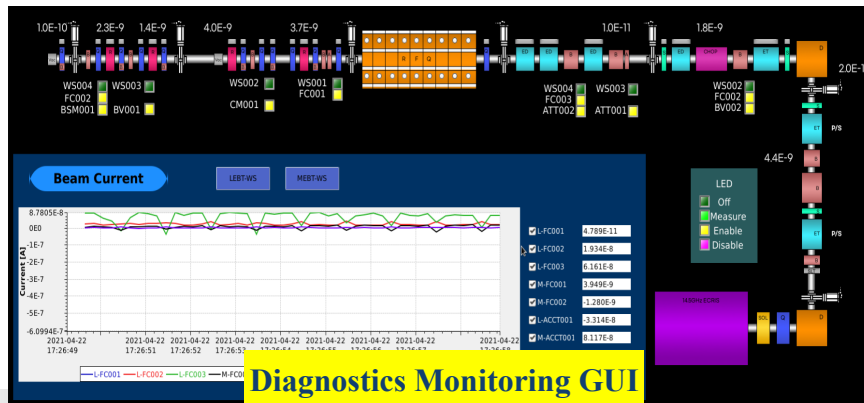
1.0E-10 2.3E-9 1.4E-9 4.0E-9 3.7E-9 1.0E-11 1.8E-9

R F Q

ED ED ED ED ED CHOP ET D

2.0E-1

WS004 WS003
FC002
BSM001 BV001

WS002

CM001

WS001
FC001

WS004 WS003
FC003
ATT002 ATT001

WS002
FC002
BV002

ET P/S

4.4E-9

B

B

ET P/S

D

BOL

Beam Current

LEBT-WS

MEBT-WS

8.7805E-8
0E0
-1E-7
-2E-7
-3E-7
-4E-7
-5E-7
-6.0994E-7

Current [A]

2021-04-22 17:26:49
2021-04-22 17:26:51
2021-04-22 17:26:52
2021-04-22 17:26:53
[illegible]
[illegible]
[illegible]
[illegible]
2021-04-22 17:26:58

L-FC001 L-FC002 L-FC003 M-FC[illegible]

| | |
|---|---|
| L-FC001 | 4.789E-11 |
| L-FC002 | 1.934E-8 |
| L-FC003 | 6.161E-8 |
| M-FC001 | 3.949E-9 |
| M-FC002 | -1.280E-9 |
| L-ACCT001 | -3.314E-8 |
| M-ACCT001 | 8.117E-8 |

LED
Off
Measure
Enable
Disable

Diagnostics Monitoring GUI